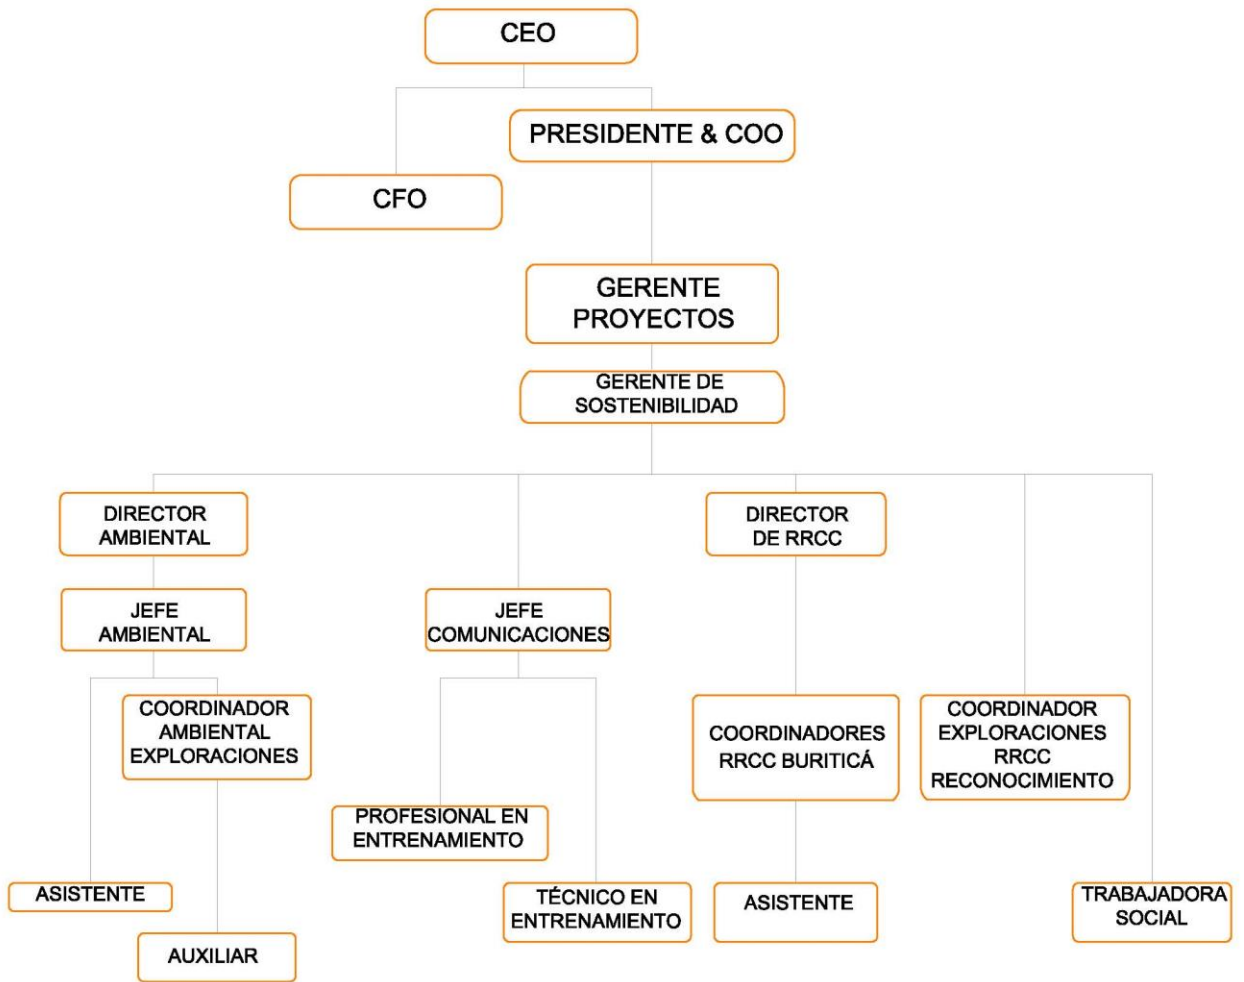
CEO

PRESIDENTE & COO

CFO

GERENTE PROYECTOS

GERENTE DE SOSTENIBILIDAD

DIRECTOR AMBIENTAL

DIRECTOR DE RRCC

JEFE AMBIENTAL

JEFE COMUNICACIONES

COORDINADOR AMBIENTAL EXPLORACIONES

COORDINADORES RRCC BURITICÁ

COORDINADOR EXPLORACIONES RRCC RECONOCIMIENTO

PROFESIONAL EN ENTRENAMIENTO

ASISTENTE

TÉCNICO EN ENTRENAMIENTO

ASISTENTE

TRABAJADORA SOCIAL

AUXILIAR